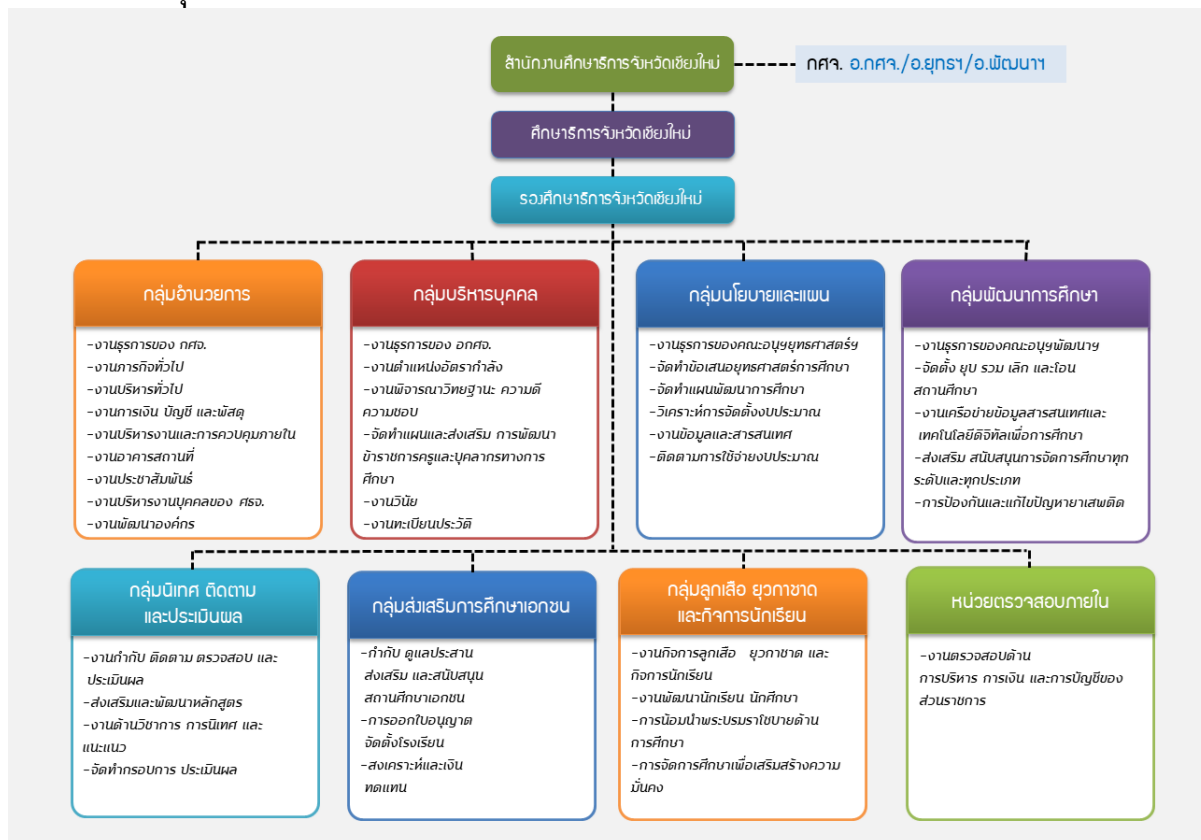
สำนักงานศึกษาธิการจังหวัดเชียงใหม่

กศจ. อ.กศจ./อ.ยุทธฯ/อ.พัฒนาฯ

ศึกษาธิการจังหวัดเชียงใหม่

รองศึกษาธิการจังหวัดเชียงใหม่

กลุ่มอำนวยการ

-งานธุรการของ กศจ.
-งานภารกิจทั่วไป
-งานบริหารทั่วไป
-งานการเงิน บัญชี และพัสดุ
-งานบริหารงานและการควบคุมภายใน
-งานอาคารสถานที่
-งานประชาสัมพันธ์
-งานบริหารงานบุคคลของ ศธจ.
-งานพัฒนาองค์กร

กลุ่มบริหารบุคคล

-งานธุรการของ อกศจ.
-งานตำแหน่งอัตรากำลัง
-งานพิจารณาวิทยฐานะ ความดี ความชอบ
-จัดทำแผนและส่งเสริม การพัฒนาข้าราชการครูและบุคลากรทางการศึกษา
-งานวินัย
-งานทะเบียนประวัติ

กลุ่มนโยบายและแผน

-งานธุรการของคณะอนุยุทธศาสตร์ฯ
-จัดทำข้อเสนอยุทธศาสตร์การศึกษา
-จัดทำแผนพัฒนาการศึกษา
-วิเคราะห์การจัดตั้งงบประมาณ
-งานข้อมูลและสารสนเทศ
-ติดตามการใช้จ่ายงบประมาณ

กลุ่มพัฒนาการศึกษา

-งานธุรการของคณะอนุฯพัฒนาฯ
-จัดตั้ง ยุบ รวม เลิก และโอนสถานศึกษา
-งานเครือข่ายข้อมูลสารสนเทศและเทคโนโลยีดิจิทัลเพื่อการศึกษา
-ส่งเสริม สนับสนุนการจัดการศึกษาทุกระดับและทุกประเภท
-การป้องกันและแก้ไขปัญหายาเสพติด

กลุ่มนิเทศ ติดตาม และประเมินผล

-งานกำกับ ติดตาม ตรวจสอบ และประเมินผล
-ส่งเสริมและพัฒนาหลักสูตร
-งานด้านวิชาการ การนิเทศ และแนะแนว
-จัดทำกรอบการ ประเมินผล

กลุ่มส่งเสริมการศึกษาเอกชน

-กำกับ ดูแลประสาน ส่งเสริม และสนับสนุนสถานศึกษาเอกชน
-การออกใบอนุญาต จัดตั้งโรงเรียน
-สงเคราะห์และเงินทดแทน

กลุ่มลูกเสือ ยุวกาชาด และกิจการนักเรียน

-งานกิจการลูกเสือ ยุวกาชาด และกิจการนักเรียน
-งานพัฒนานักเรียน นักศึกษา
-การน้อมนำพระบรมราโชบายด้านการศึกษา
-การจัดการศึกษาเพื่อเสริมสร้างความมั่นคง

หน่วยตรวจสอบภายใน

-งานตรวจสอบด้านการบริหาร การเงิน และการบัญชีของส่วนราชการ